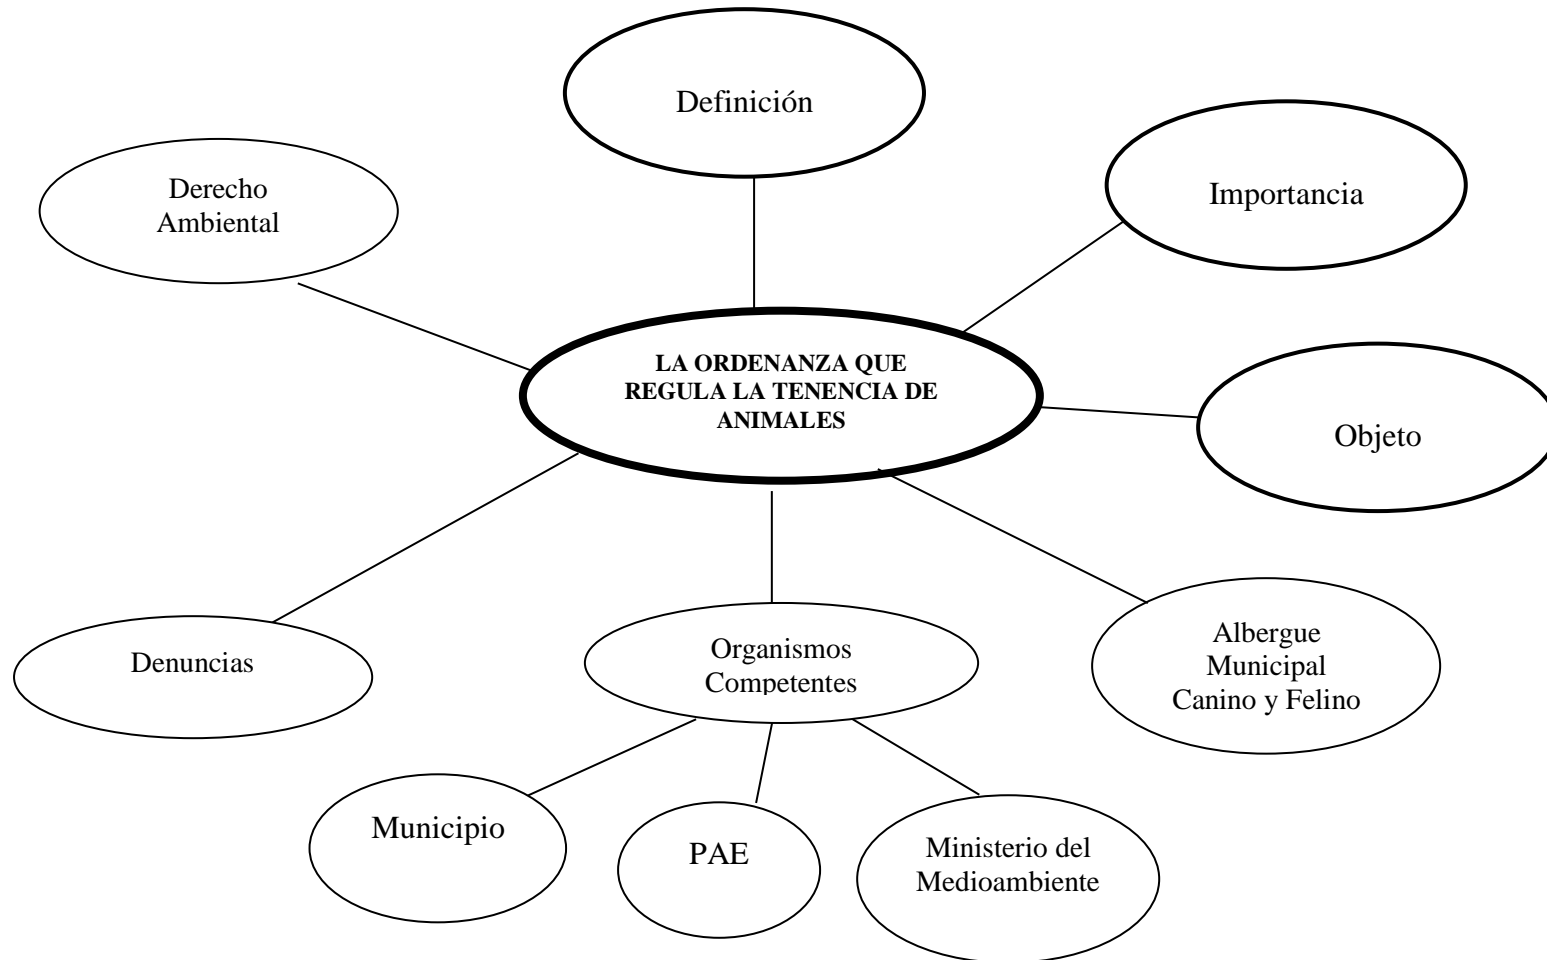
Definición

Derecho Ambiental

Importancia

LA ORDENANZA QUE REGULA LA TENENCIA DE ANIMALES

Objeto

Denuncias

Organismos Competentes

Albergue Municipal Canino y Felino

Municipio

PAE

Ministerio del Medioambiente